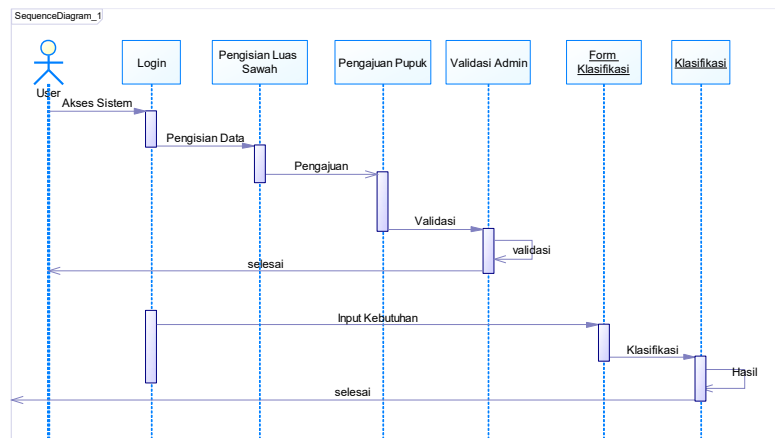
SequenceDiagram_1

User

Login

Pengisian Luas Sawah

Pengajuan Pupuk

Validasi Admin

Form Klasifikasi

Klasifikasi

Akses Sistem

Pengisian Data

Pengajuan

Validasi

validasi

selesai

Input Kebutuhan

Klasifikasi

Hasil

selesai